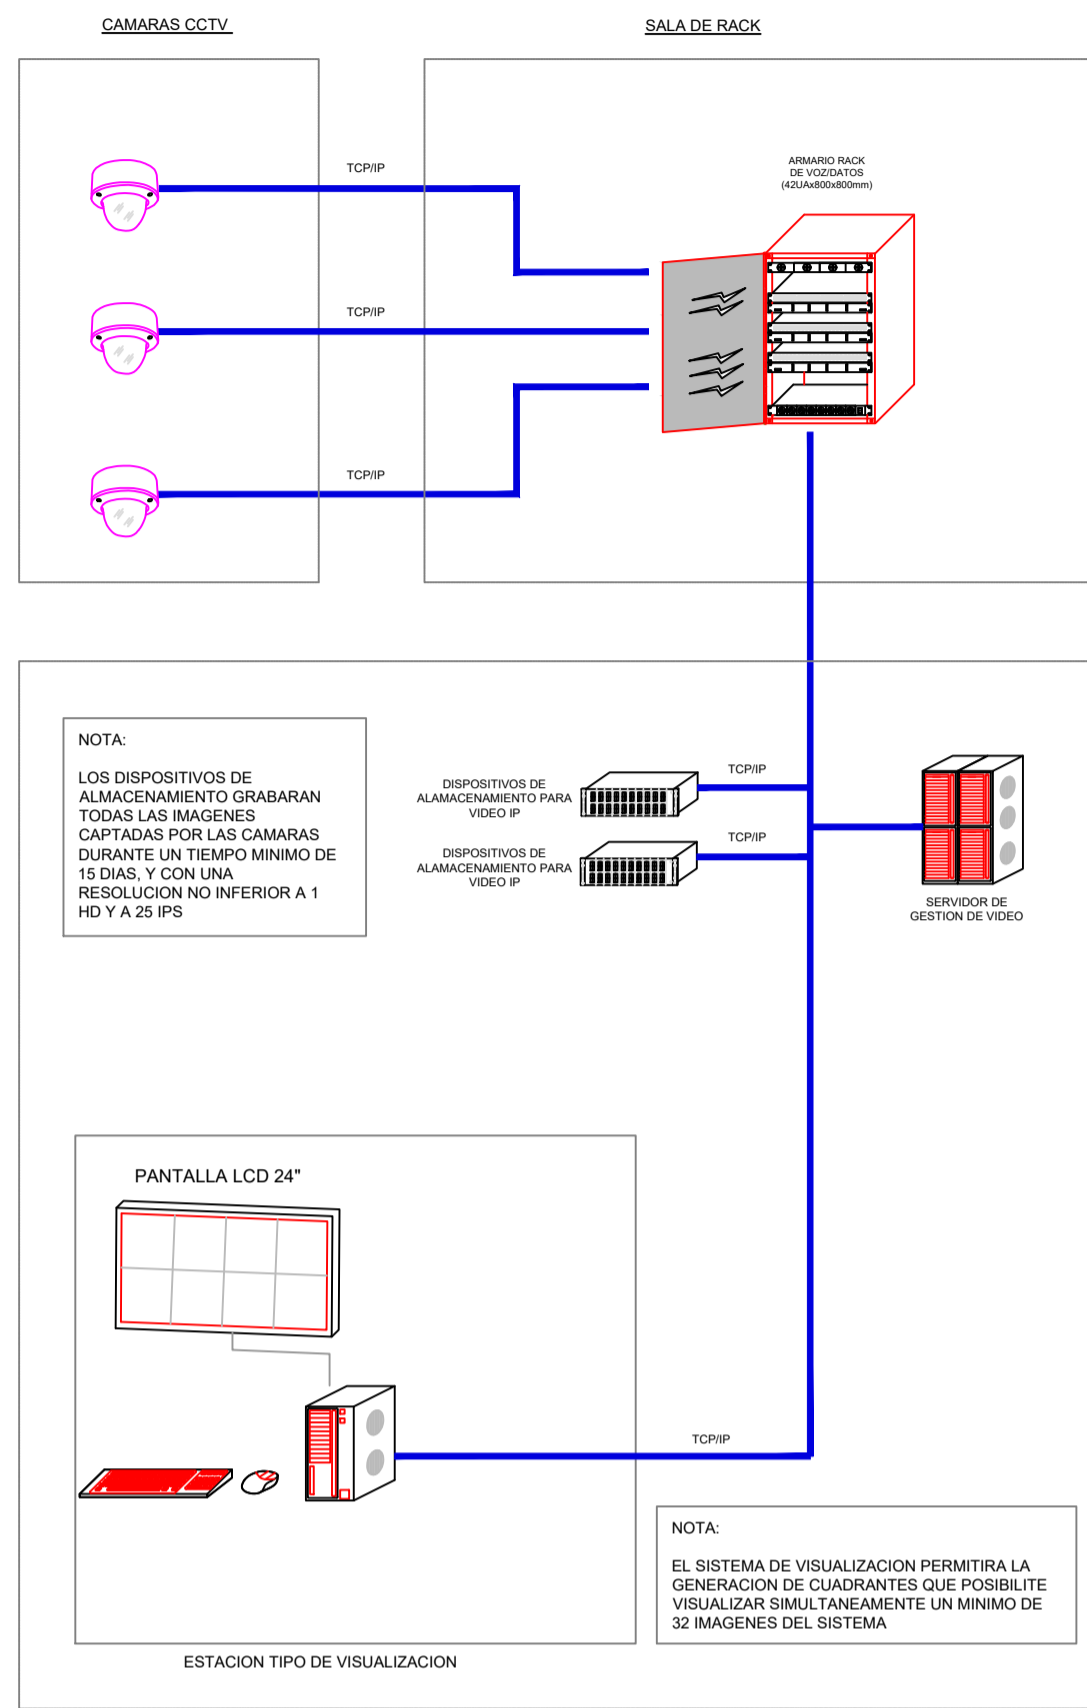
CAMARAS CCTV

SALA DE RACK

TCP/IP

TCP/IP

TCP/IP

ARMARIO RACK DE VOZ/DATOS (42UAx800x800mm)

NOTA:

LOS DISPOSITIVOS DE ALMACENAMIENTO GRABARAN TODAS LAS IMAGENES CAPTADAS POR LAS CAMARAS DURANTE UN TIEMPO MINIMO DE 15 DIAS, Y CON UNA RESOLUCION NO INFERIOR A 1 HD Y A 25 IPS

DISPOSITIVOS DE ALAMACENAMIENTO PARA VIDEO IP

TCP/IP

DISPOSITIVOS DE ALAMACENAMIENTO PARA VIDEO IP

TCP/IP

SERVIDOR DE GESTION DE VIDEO

PANTALLA LCD 24"

TCP/IP

NOTA:

EL SISTEMA DE VISUALIZACION PERMITIRA LA GENERACION DE CUADRANTES QUE POSIBILITE VISUALIZAR SIMULTANEAMENTE UN MINIMO DE 32 IMAGENES DEL SISTEMA

ESTACION TIPO DE VISUALIZACION